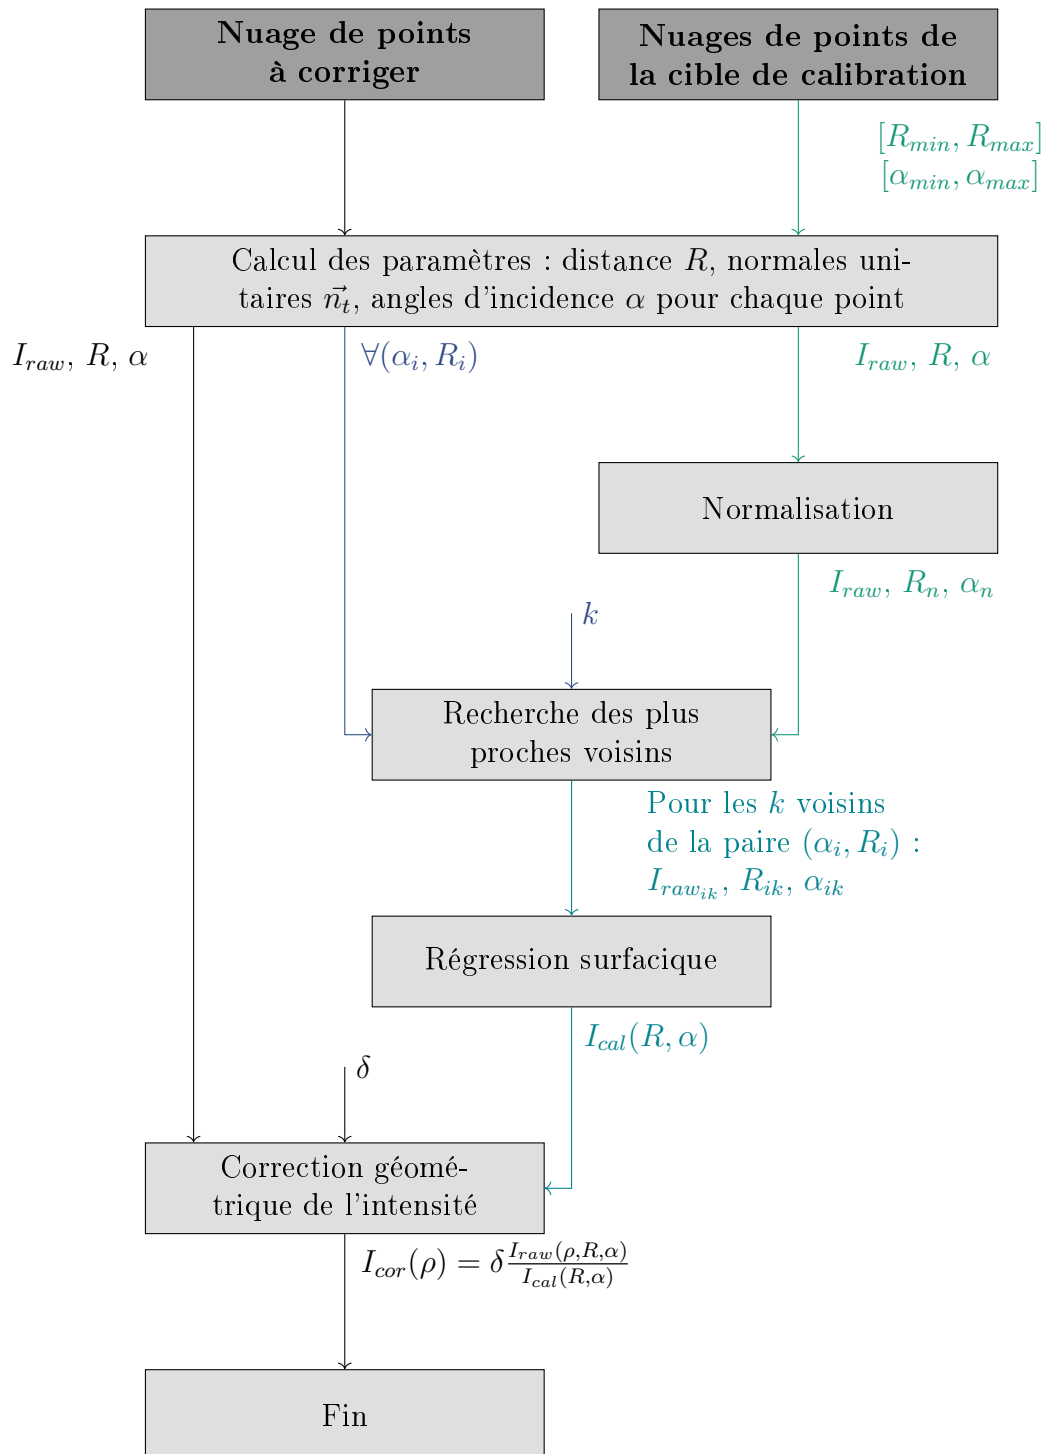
**Nuage de points à corriger**

**Nuages de points de la cible de calibration**

$[R_{min}, R_{max}]$
$[\alpha_{min}, \alpha_{max}]$

Calcul des paramètres : distance $R$, normales unitaires $\vec{n_t}$, angles d'incidence $\alpha$ pour chaque point

$I_{raw}$, $R$, $\alpha$

$\forall(\alpha_i, R_i)$

$I_{raw}$, $R$, $\alpha$

Normalisation

$I_{raw}$, $R_n$, $\alpha_n$

$k$

Recherche des plus proches voisins

Pour les $k$ voisins de la paire $(\alpha_i, R_i)$ : $I_{raw_{ik}}$, $R_{ik}$, $\alpha_{ik}$

Régression surfacique

$I_{cal}(R, \alpha)$

$\delta$

Correction géométrique de l'intensité

$I_{cor}(\rho) = \delta\frac{I_{raw}(\rho,R,\alpha)}{I_{cal}(R,\alpha)}$

Fin